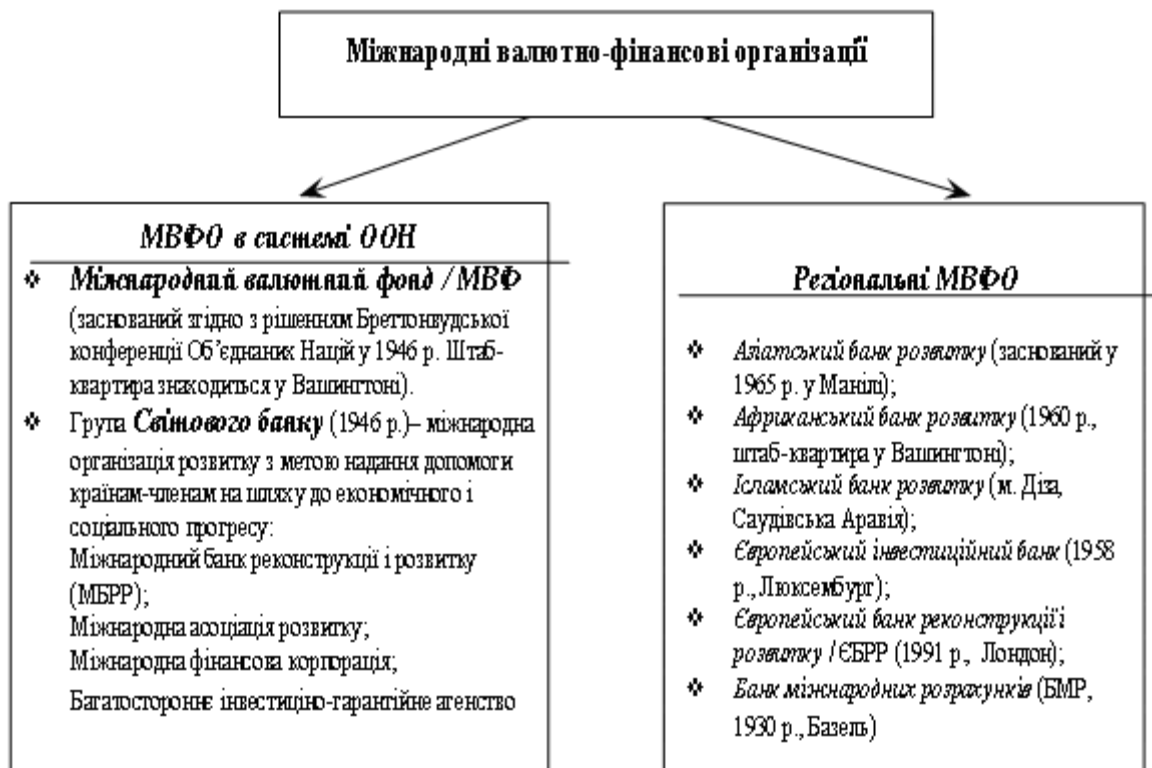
Міжнародні валютно-фінансові організації

МВФО в системі ООН

❖ Міжнародний валютний фонд / МВФ (заснований згідно з рішенням Бреттонвудської конференції Об'єднаних Націй у 1946 р. Штаб-квартира знаходиться у Вашингтоні).

❖ Група Світового банку (1946 р.)– міжнародна організація розвитку з метою надання допомоги країнам-членам на шляху до економічного і соціального прогресу:
Міжнародний банк реконструкції і розвитку (МБРР);
Міжнародна асоціація розвитку;
Міжнародна фінансова корпорація;
Багатосторонне інвестиціно-гарантійне агенство

Регіональні МВФО

❖ Азіатський банк розвитку (заснований у 1965 р. у Манілі);
❖ Африканський банк розвитку (1960 р., штаб-квартира у Вашингтоні);
❖ Ісламський банк розвитку (м. Діза, Саудівська Аравія);
❖ Європейський інвестиційний банк (1958 р., Люксембург);
❖ Європейський банк реконструкції і розвитку / ЄБРР (1991 р., Лондон);
❖ Банк міжнародних розрахунків (БМР, 1930 р., Базель)